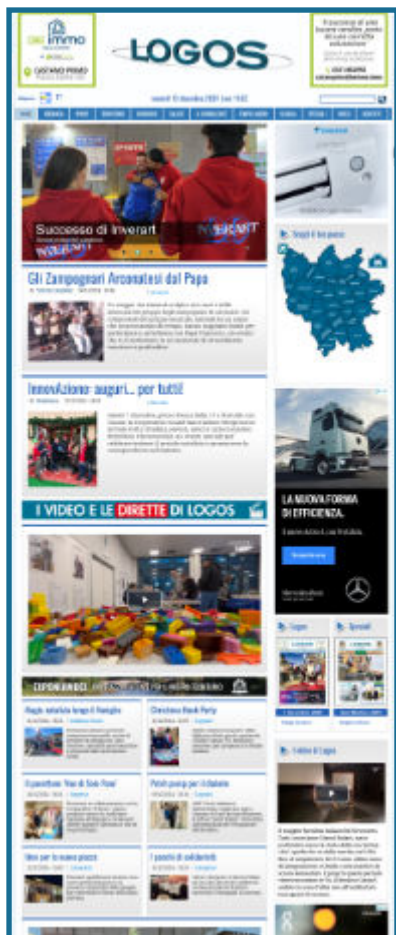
LOGOS

CASTANO PRIMO

Successo di Inverart

Gli Zampognari Arconatesi dal Papa

Innovazione: auguri... per tutti

I VIDEO E LE DIRETTE DI LOGOS

LA NUOVA FORMA DI EFFICIENZA.

Logos

Speciali

Christmas Book Party

I punti di solidarietà

Video di Logos